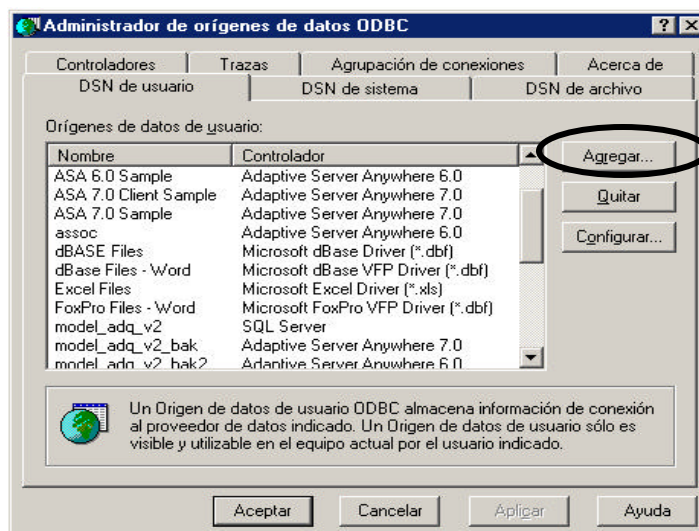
Administrador de orígenes de datos ODBC

?
X

Controladores
Trazas
Agrupación de conexiones
Acerca de
DSN de usuario
DSN de sistema
DSN de archivo

Orígenes de datos de usuario:

| Nombre | Controlador |
|---|---|
| ASA 6.0 Sample | Adaptive Server Anywhere 6.0 |
| ASA 7.0 Client Sample | Adaptive Server Anywhere 7.0 |
| ASA 7.0 Sample | Adaptive Server Anywhere 7.0 |
| assoc | Adaptive Server Anywhere 6.0 |
| dBASE Files | Microsoft dBase Driver (*.dbf) |
| dBase Files - Word | Microsoft dBase VFP Driver (*.dbf) |
| Excel Files | Microsoft Excel Driver (*.xls) |
| FoxPro Files - Word | Microsoft FoxPro VFP Driver (*.dbf) |
| model_adq_v2 | SQL Server |
| model_adq_v2_bak | Adaptive Server Anywhere 7.0 |
| model_adq_v2_bak2 | Adaptive Server Anywhere 6.0 |

Agregar...
Quitar
Configurar...

Un Origen de datos de usuario ODBC almacena información de conexión al proveedor de datos indicado. Un Origen de datos de usuario sólo es visible y utilizable en el equipo actual por el usuario indicado.

Aceptar
Cancelar
Aplicar
Ayuda